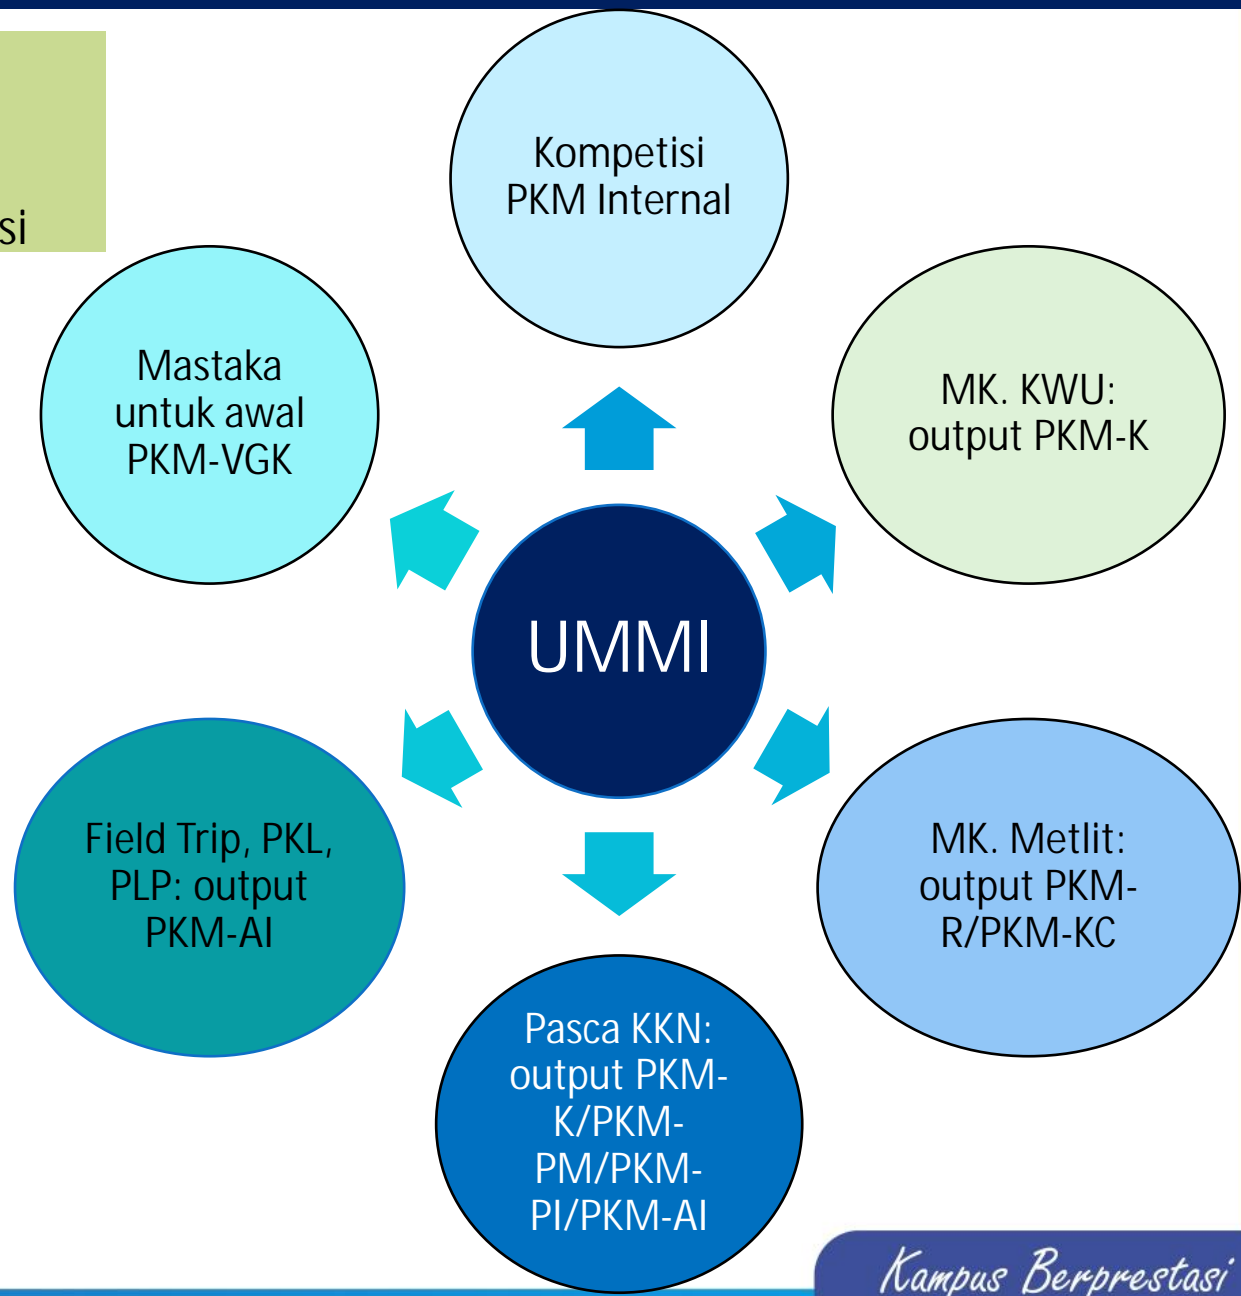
si

Kompetisi PKM Internal

Mastaka untuk awal PKM-VGK

MK. KWU: output PKM-K

UMMI

Field Trip, PKL, PLP: output PKM-AI

MK. Metlit: output PKM-R/PKM-KC

Pasca KKN: output PKM-K/PKM-PM/PKM-PI/PKM-AI

Kampus Berprestasi